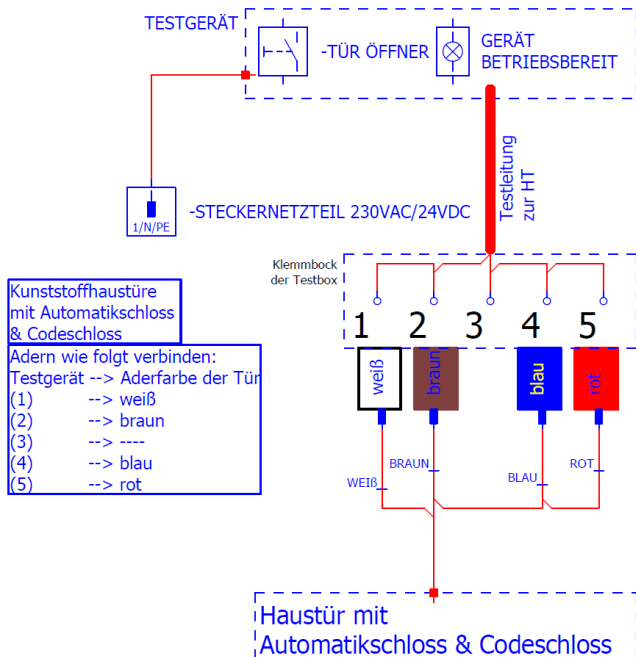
TESTGERÄT

-TÜR ÖFFNER

GERÄT BETRIEBSBEREIT

Testleitung zur HT

1/N/PE

-STECKERNETZTEIL 230VAC/24VDC

Klemmbock der Testbox

1 2 3 4 5

weiß

braun

blau

rot

Kunststoffhaustüre mit Automatikschloss & Codeschloss

Adern wie folgt verbinden:
Testgerät --> Aderfarbe der Tür
(1) --> weiß
(2) --> braun
(3) --> ----
(4) --> blau
(5) --> rot

WEIß

BRAUN

BLAU

ROT

Haustür mit Automatikschloss & Codeschloss